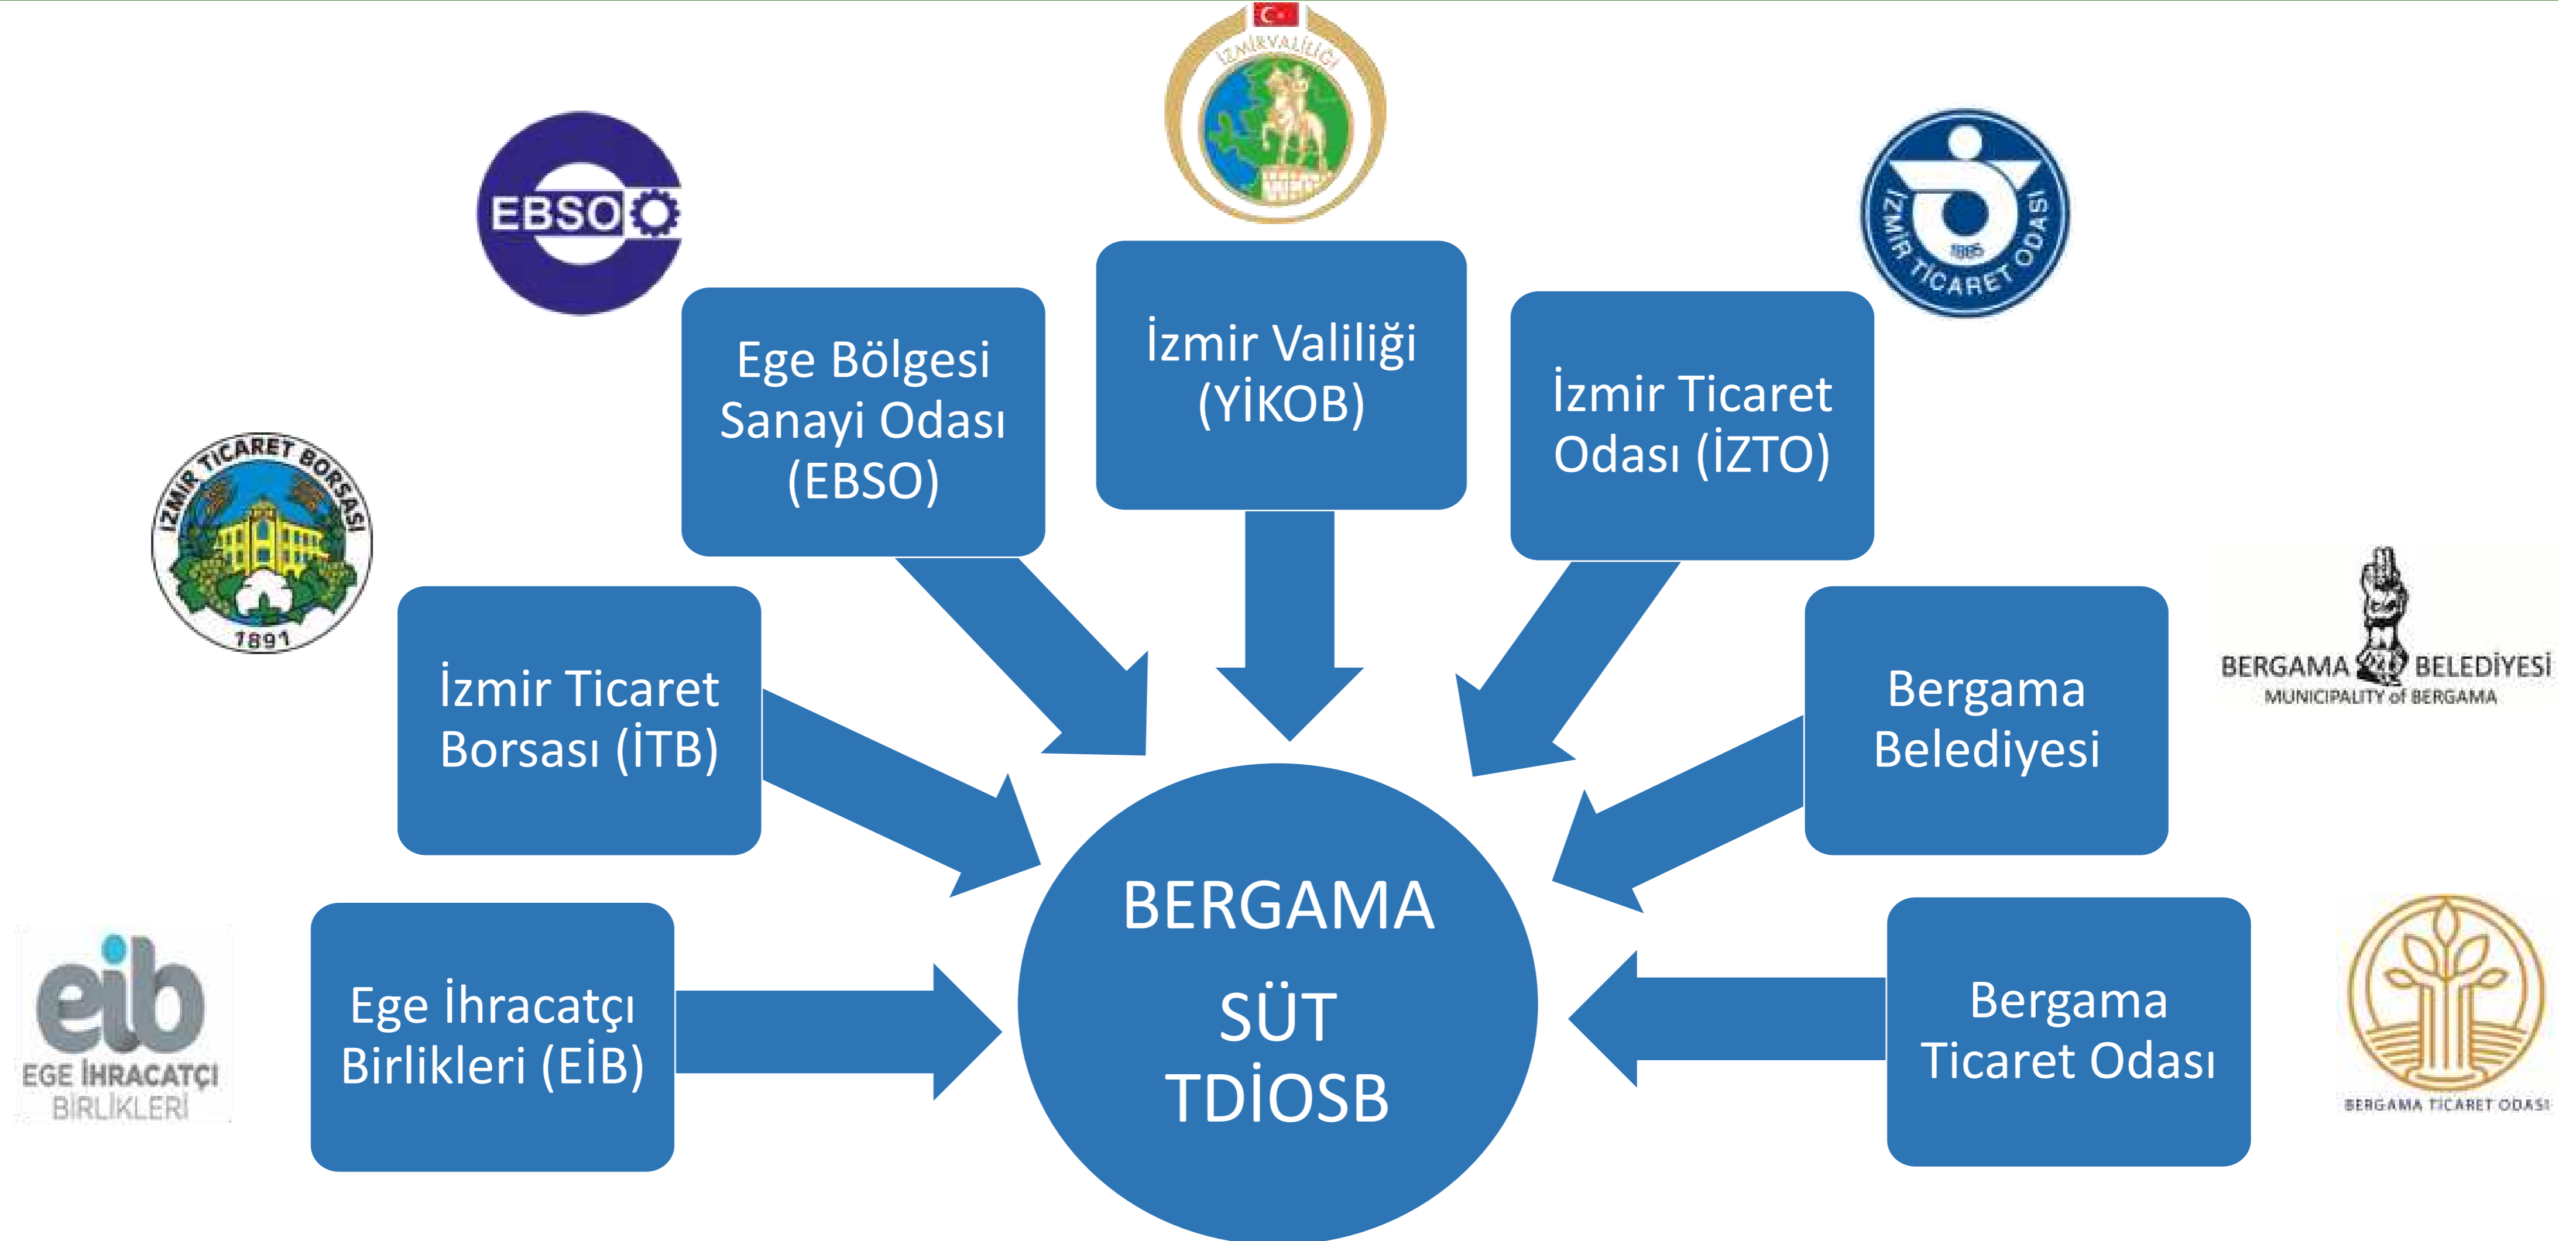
İZMİR VALİLİĞİ

EBSO

İZMİR TİCARET ODASI
1885

Ege Bölgesi Sanayi Odası (EBSO)

İzmir Valiliği (YİKOB)

İzmir Ticaret Odası (İZTO)

İZMİR TİCARET BORSASI
1891

İzmir Ticaret Borsası (İTB)

BERGAMA BELEDİYESİ
MUNICIPALITY of BERGAMA

Bergama Belediyesi

eib
EGE İHRACATÇI BİRLİKLERİ

Ege İhracatçı Birlikleri (EİB)

BERGAMA SÜT TDİOSB

Bergama Ticaret Odası

BERGAMA TİCARET ODASI